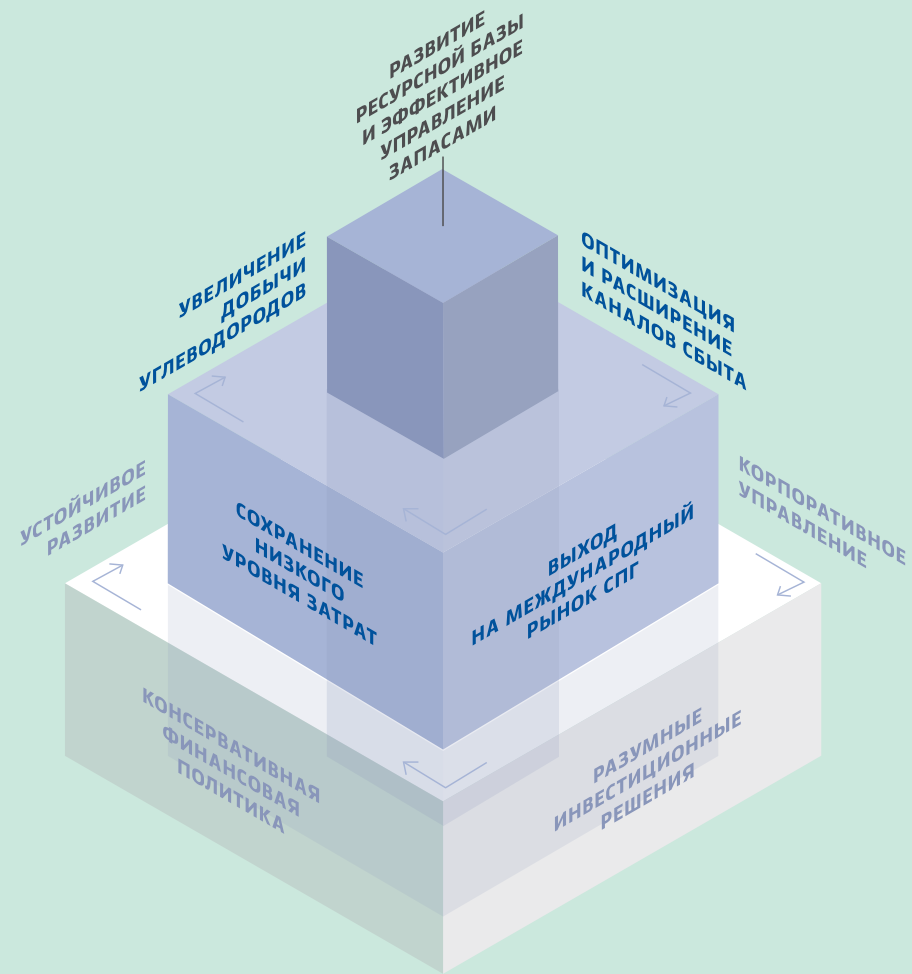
РАЗВИТИЕ РЕСУРСНОЙ БАЗЫ И ЭФФЕКТИВНОЕ УПРАВЛЕНИЕ ЗАПАСАМИ

УВЕЛИЧЕНИЕ ДОБЫЧИ УГЛЕВОДОРОДОВ

ОПТИМИЗАЦИЯ И РАСШИРЕНИЕ КАНАЛОВ СБЫТА

УСТОЙЧИВОЕ РАЗВИТИЕ

СОХРАНЕНИЕ НИЗКОГО УРОВНЯ ЗАТРАТ

ВЫХОД НА МЕЖДУНАРОДНЫЙ РЫНОК СПГ

КОРПОРАТИВНОЕ УПРАВЛЕНИЕ

КОНСЕРВАТИВНАЯ ФИНАНСОВАЯ ПОЛИТИКА

РАЗУМНЫЕ ИНВЕСТИЦИОННЫЕ РЕШЕНИЯ